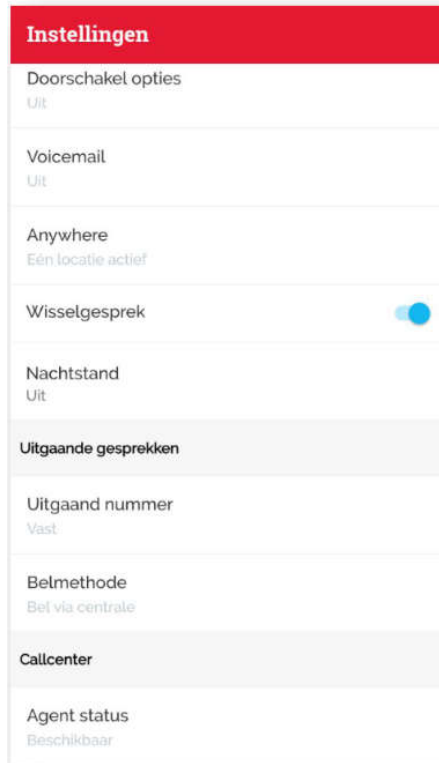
Instellingen

Doorschakel opties
Uit

Voicemail
Uit

Anywhere
Eén locatie actief

Wisselgesprek

Nachtstand
Uit

Uitgaande gesprekken

Uitgaand nummer
Vast

Belmethode
Bel via centrale

Callcenter

Agent status
Beschikbaar